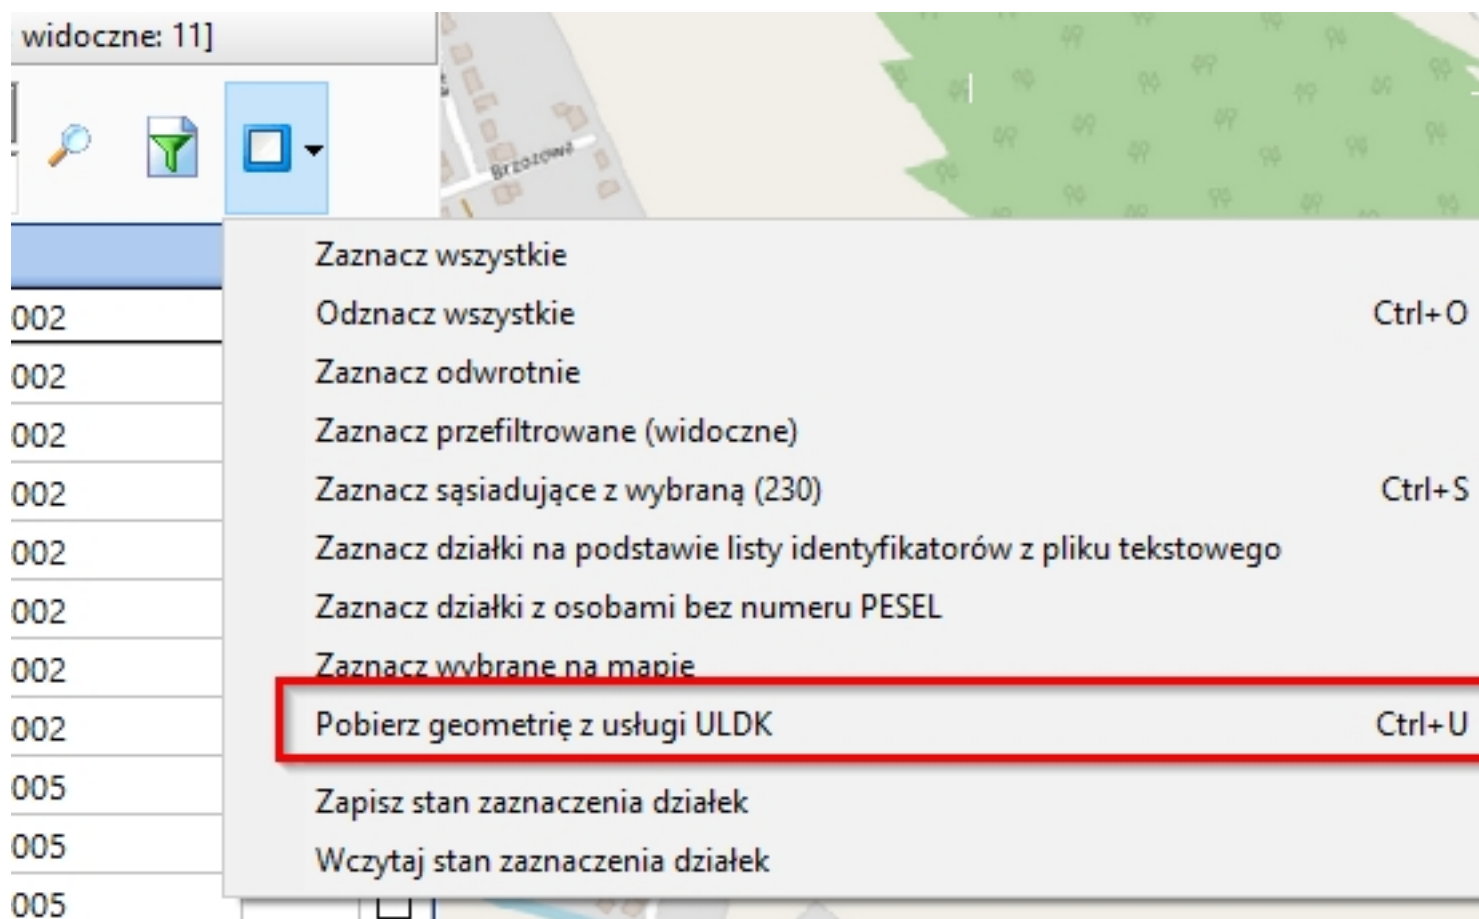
widoczne: 11]

Brzozowa

002
002
002
002
002
002
002
002
005
005
005

Zaznacz wszystkie
Odznacz wszystkie Ctrl+O
Zaznacz odwrotnie
Zaznacz przefiltrowane (widoczne)
Zaznacz sąsiadujące z wybraną (230) Ctrl+S
Zaznacz działki na podstawie listy identyfikatorów z pliku tekstowego
Zaznacz działki z osobami bez numeru PESEL
Zaznacz wybrane na mapie
Pobierz geometrię z usługi ULDK Ctrl+U
Zapisz stan zaznaczenia działek
Wczytaj stan zaznaczenia działek